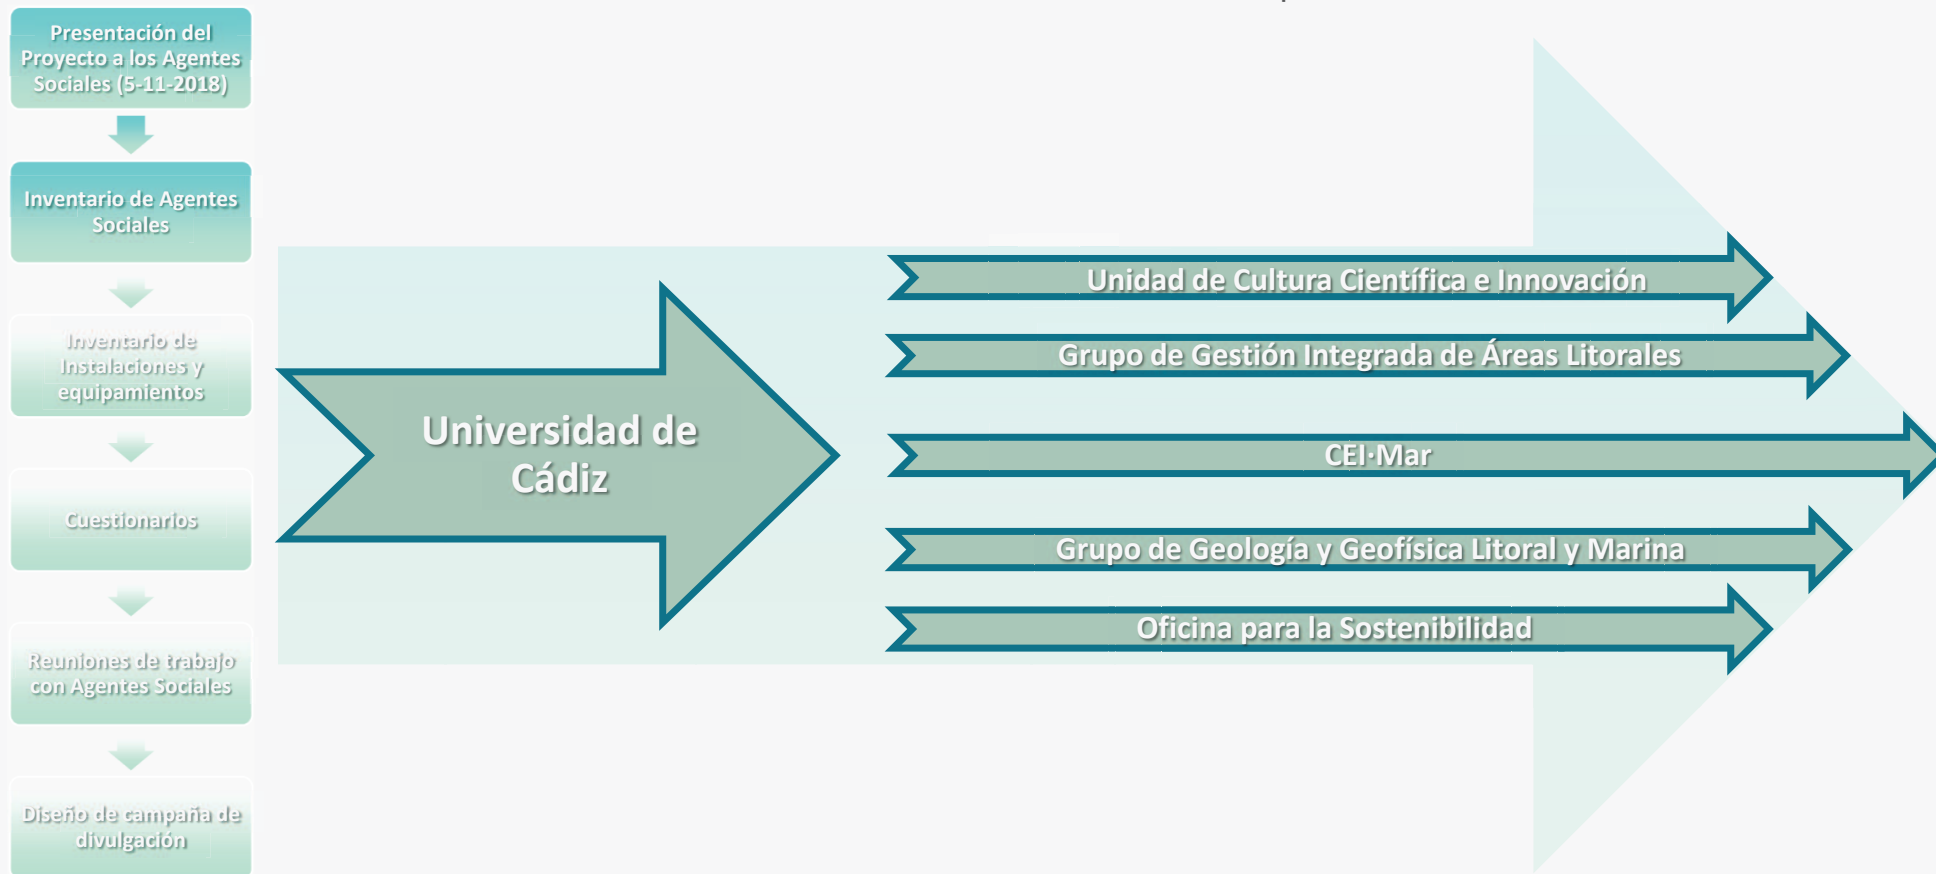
Presentación del Proyecto a los Agentes Sociales (5-11-2018)

Inventario de Agentes Sociales

Inventario de Instalaciones y equipamientos

Cuestionarios

Reuniones de trabajo con Agentes Sociales

Diseño de campaña de divulgación

Universidad de Cádiz

Unidad de Cultura Científica e Innovación

Grupo de Gestión Integrada de Áreas Litorales

CEI·Mar

Grupo de Geología y Geofísica Litoral y Marina

Oficina para la Sostenibilidad